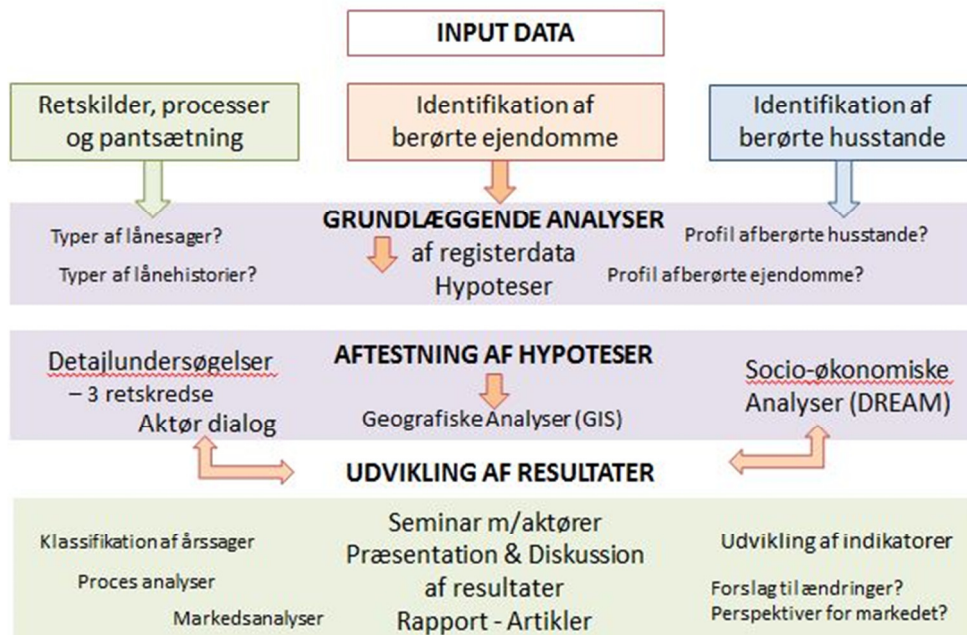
INPUT DATA

Retskilder, processer og pantsætning

Identifikation af berørte ejendomme

Identifikation af berørte husstande

GRUNDLÆGGENDE ANALYSER af registerdata Hypoteser

Typer af lånesager?

Typer af lånehistorier?

Profil afberørte husstande?

Profil afberørte ejendomme?

AFTESTNING AF HYPOTESER

Detajlundersøgelser – 3 retskredse

Aktør dialog

Geografiske Analyser (GIS)

Socio-økonomiske Analyser (DREAM)

UDVIKLING AF RESULTATER

Klassifikation af årssager

Proces analyser

Markedsanalyser

Seminar m/aktører
Præsentation & Diskussion af resultater
Rapport - Artikler

Udvikling af indikatorer

Forslag til ændringer?

Perspektiver for markedet?